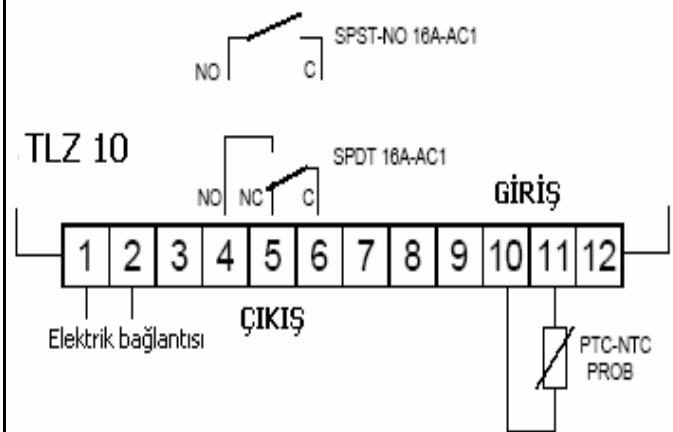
NO

C

SPST-NO 16A-AC1

TLZ 10

NO

NC

C

SPDT 16A-AC1

GİRİŞ

| 1 | 2 | 3 | 4 | 5 | 6 | 7 | 8 | 9 | 10 | 11 | 12 |
|---|---|---|---|---|---|---|---|---|---|---|---|

ÇIKIŞ

Elektrik bağlantısı

PTC-NTC PROB